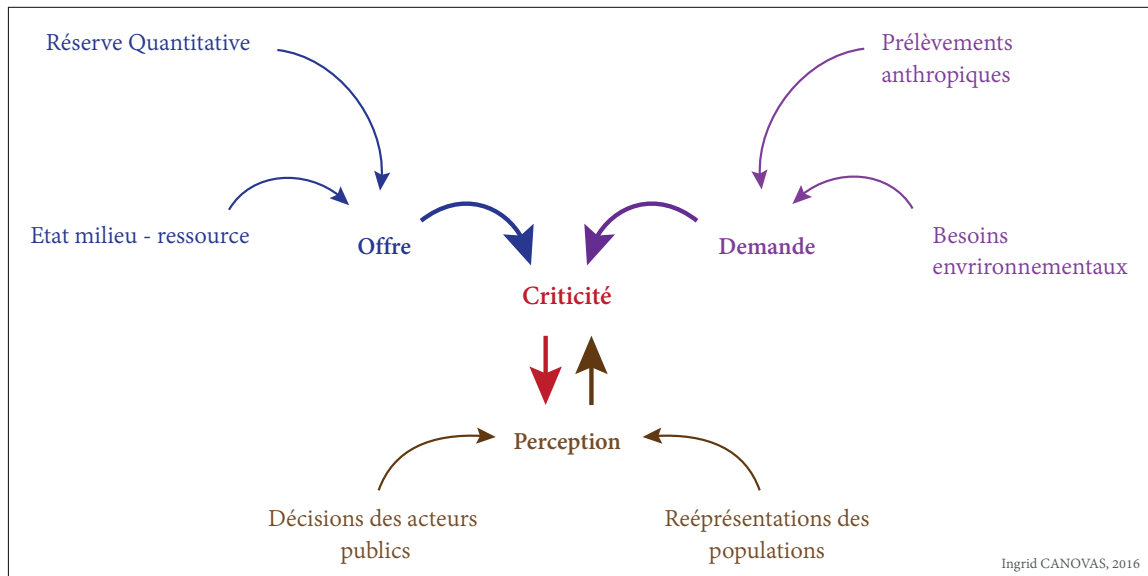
Réserve Quantitative

Prélèvements anthropiques

Etat milieu - ressource

Offre

Demande

Besoins envrironnementaux

Criticité

Perception

Décisions des acteurs publics

Reéprésentations des populations

Ingrid CANOVAS, 2016